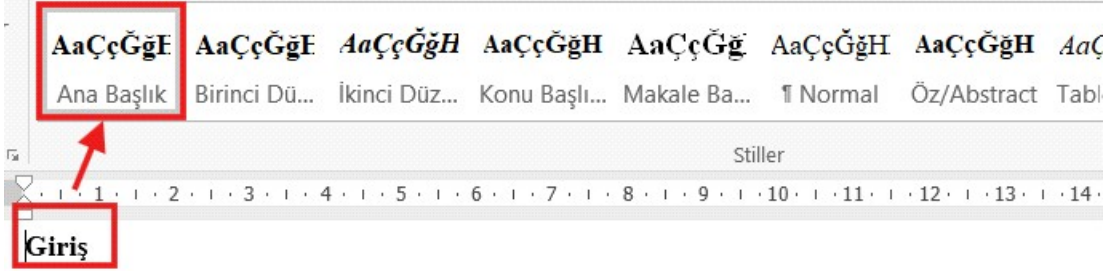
AaÇçĞğE AaÇçĞğE AaÇçĞğH AaÇçĞğH AaÇçĞğ AaÇçĞğH AaÇçĞğH AaÇ

Ana Başlık Birinci Dü... İkinci Düz... Konu Başlı... Makale Ba... ¶ Normal Öz/Abstract Tabl

Stiller

1 · 2 · 3 · 4 · 5 · 6 · 7 · 8 · 9 · 10 · 11 · 12 · 13 · 14

Giriş